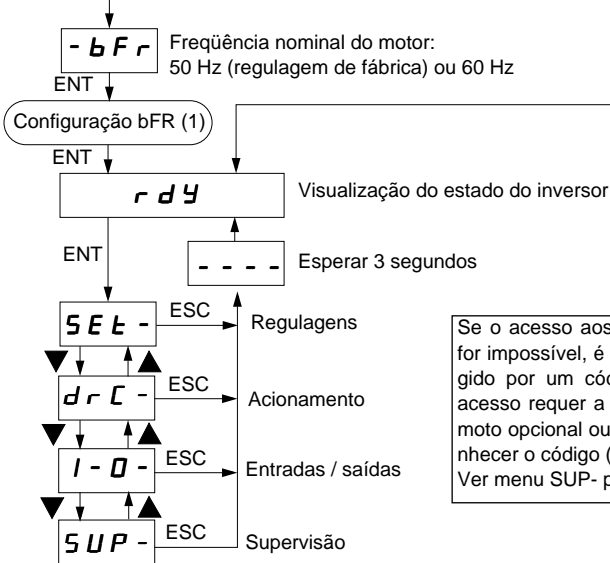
- bFr
Freqüência nominal do motor: 50 Hz (regulagem de fábrica) ou 60 Hz

ENT

Configuração bFR (1)

ENT

rdY
Visualização do estado do inversor

ENT

- - - -
Esperar 3 segundos

SEt -
ESC
Regulagens

drC -
ESC
Acionamento

I - O -
ESC
Entradas / saídas

SUP -
ESC
Supervisão

Se o acesso aos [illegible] for impossível, é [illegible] gido por um cód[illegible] acesso requer a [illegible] moto opcional ou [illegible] nhecer o código ([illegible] Ver menu SUP- p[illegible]